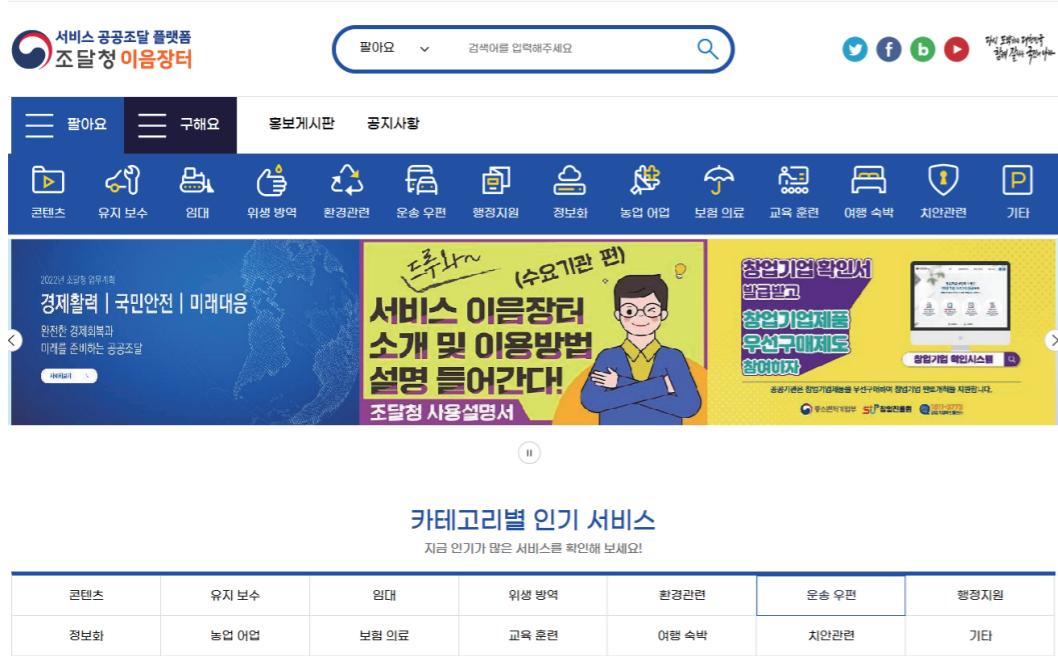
서비스 공공조달 플랫폼
조달청 이음장터

팔아요
검색어를 입력해주세요

팔아요
구해요
홍보게시판
공지사항

콘텐츠
유지 보수
임대
위생 방역
환경관련
운송 우편
행정지원
정보화
농업 어업
보험 의료
교육 훈련
여행 숙박
치안관련
기타

2022년 조달청 업무계획
경제활력 | 국민안전 | 미래대응
완전한 경제회복과
미래를 준비하는 공공조달
자세히보기

드루와~
(수요기관 편)
서비스 이음장터
소개 및 이용방법
설명 들어간다!
조달청 사용설명서

창업기업 확인서
발급받고
창업기업제품
우선구매제도
참여하자
창업기업 확인시스템

카테고리별 인기 서비스
지금 인기가 많은 서비스를 확인해 보세요!

| 콘텐츠 | 유지 보수 | 임대 | 위생 방역 | 환경관련 | 운송 우편 | 행정지원 |
|---|---|---|---|---|---|---|
| 정보화 | 농업 어업 | 보험 의료 | 교육 훈련 | 여행 숙박 | 치안관련 | 기타 |